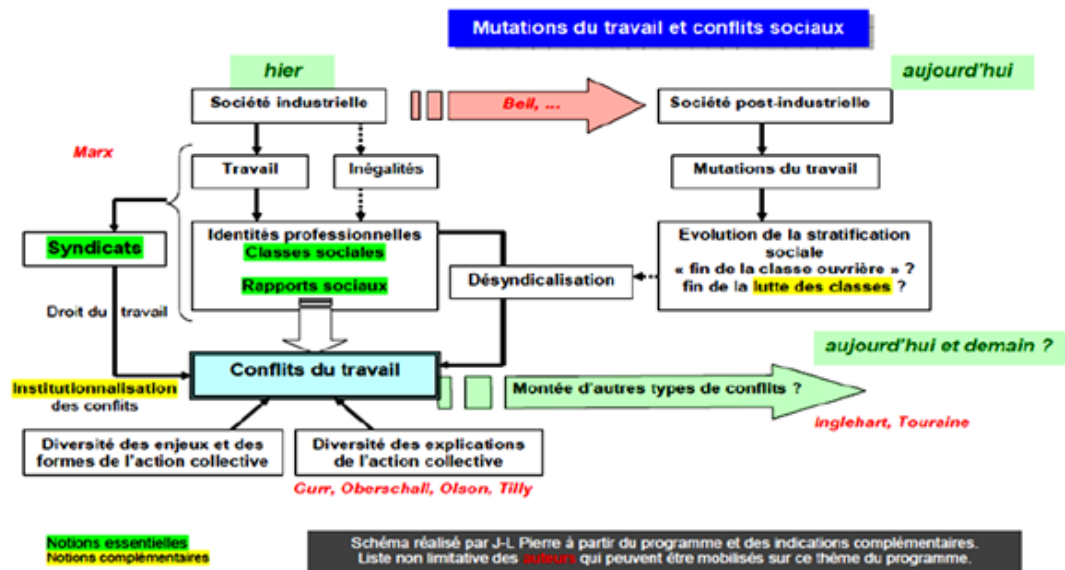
Mutations du travail et conflits sociaux

hier

aujourd'hui

Société industrielle

Bell, ...

Société post-industrielle

Marx

Travail

Inégalités

Mutations du travail

Syndicats

Identités professionnelles
Classes sociales
Rapports sociaux

Evolution de la stratification sociale
« fin de la classe ouvrière » ?
fin de la lutte des classes ?

Désyndicalisation

Droit du travail

aujourd'hui et demain ?

Conflits du travail

Institutionnalisation des conflits

Montée d'autres types de conflits ?

Inglehart, Touraine

Diversité des enjeux et des formes de l'action collective

Diversité des explications de l'action collective

Gurr, Oberschall, Olson, Tilly

Notions essentielles
Notions complémentaires

Schéma réalisé par J-L Pierre à partir du programme et des indications complémentaires.
Liste non limitative des auteurs qui peuvent être mobilisés sur ce thème du programme.